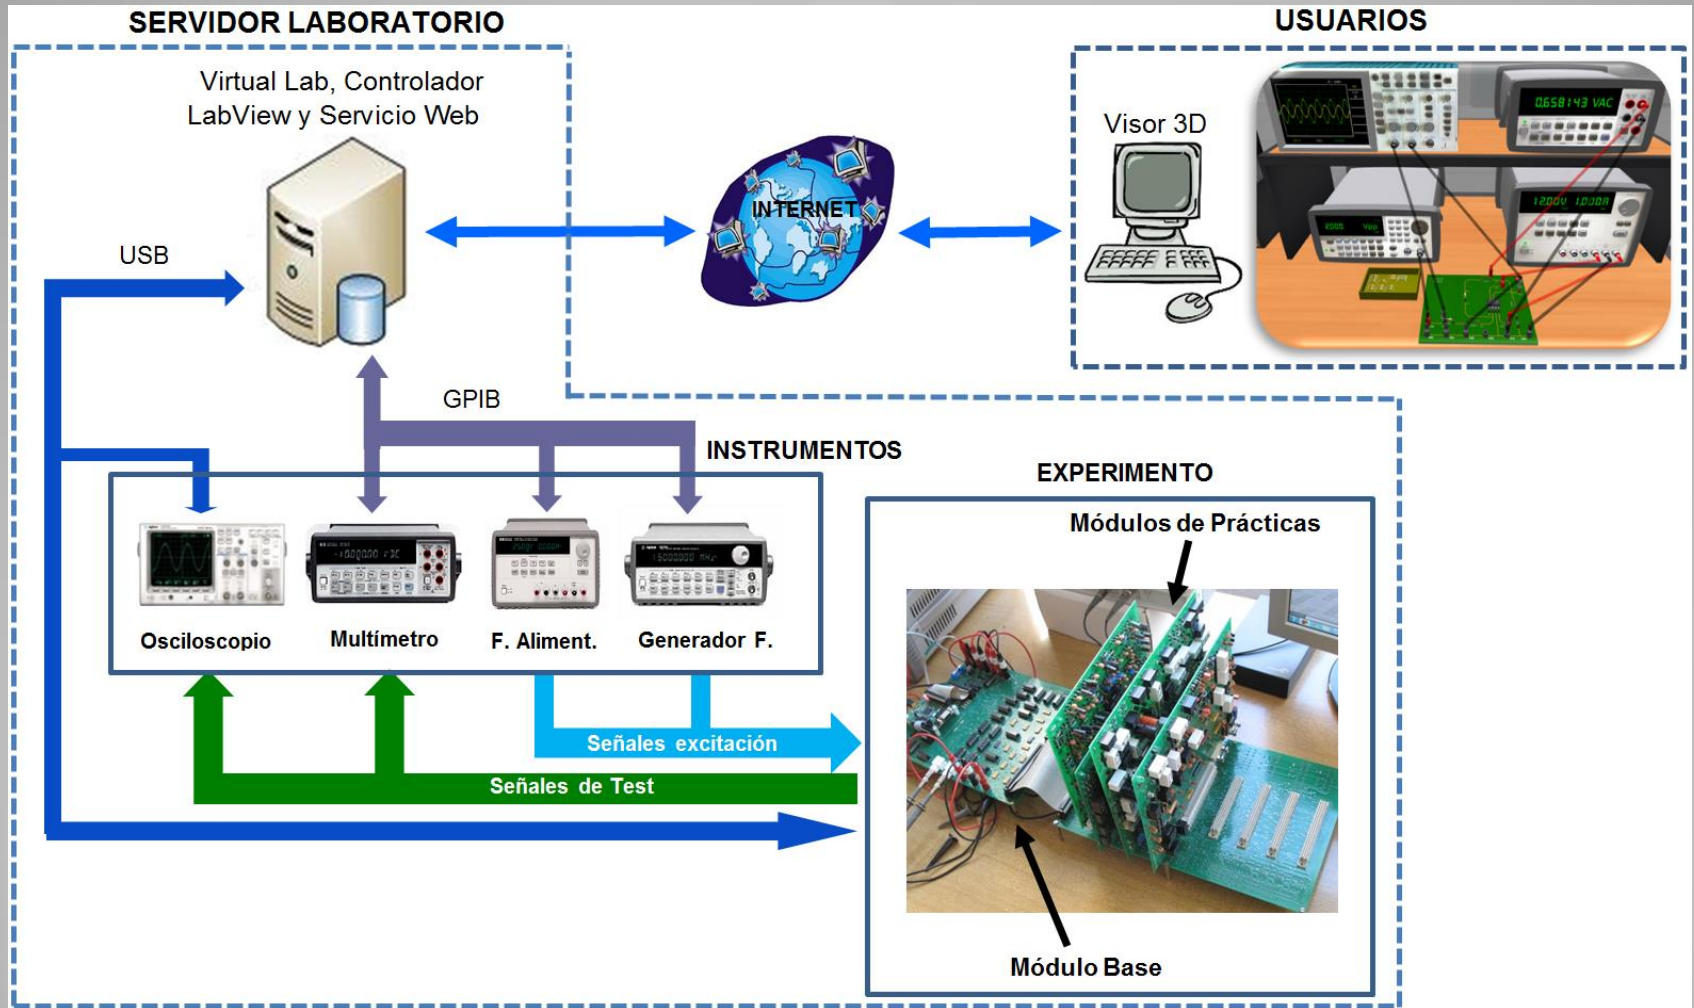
SERVIDOR LABORATORIO

USUARIOS

Virtual Lab, Controlador LabView y Servicio Web

Visor 3D

0.658143 VAC

12.00V 1.010A

INTERNET

USB

GPIB

INSTRUMENTOS

EXPERIMENTO

Módulos de Prácticas

Osciloscopio

Multímetro

F. Aliment.

Generador F.

Señales excitación

Señales de Test

Módulo Base